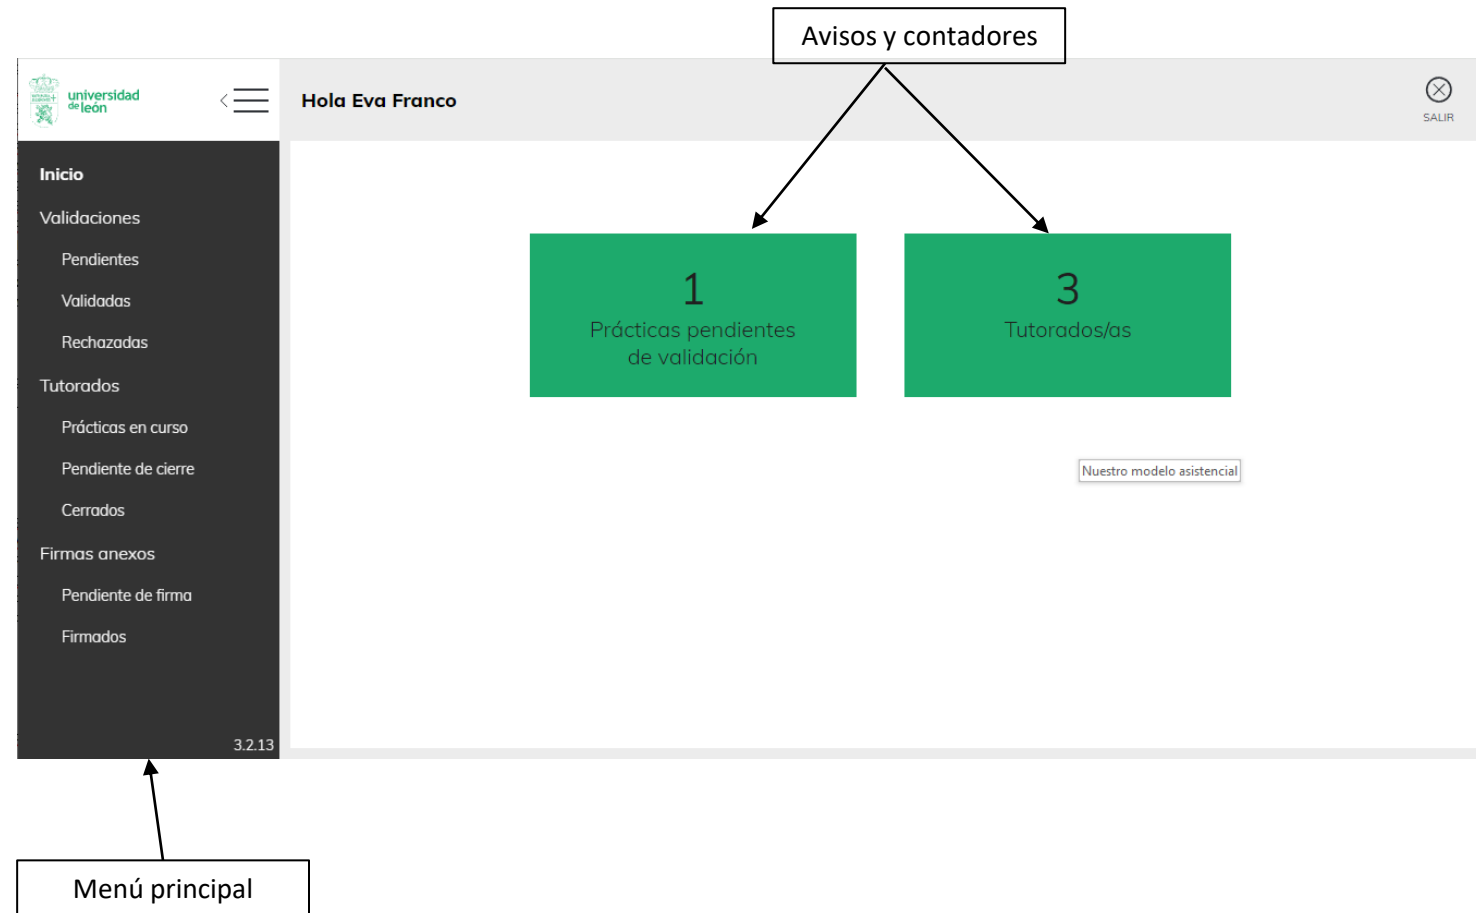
Avisos y contadores

universidad de león

Hola Eva Franco

SALIR

Inicio
Validaciones
Pendientes
Validadas
Rechazadas
Tutorados
Prácticas en curso
Pendiente de cierre
Cerrados
Firmas anexos
Pendiente de firma
Firmados

3.2.13

1
Prácticas pendientes de validación

3
Tutorados/as

Nuestro modelo asistencial

Menú principal